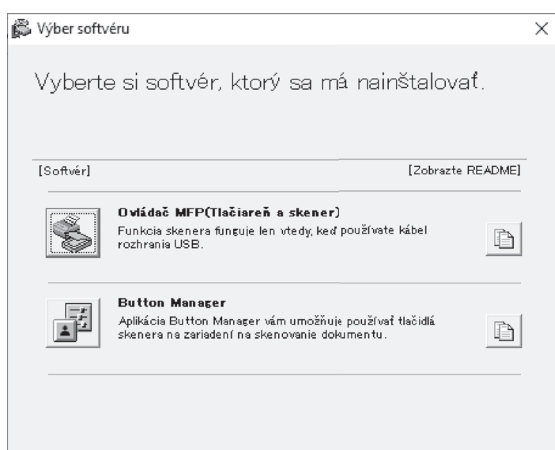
Výber softvéru

Vyberte si softvér, ktorý sa má nainštalovať.

[Softvér]

[Zobrazte README]

Ovládač MFP(Tlačiareň a skener)
Funkcia skenera funguje len vtedy, keď používate kábel rozhrania USB.

Button Manager
Aplikácia Button Manager vám umožňuje používať tlačidlá skenera na zariadení na skenovanie dokumentu.